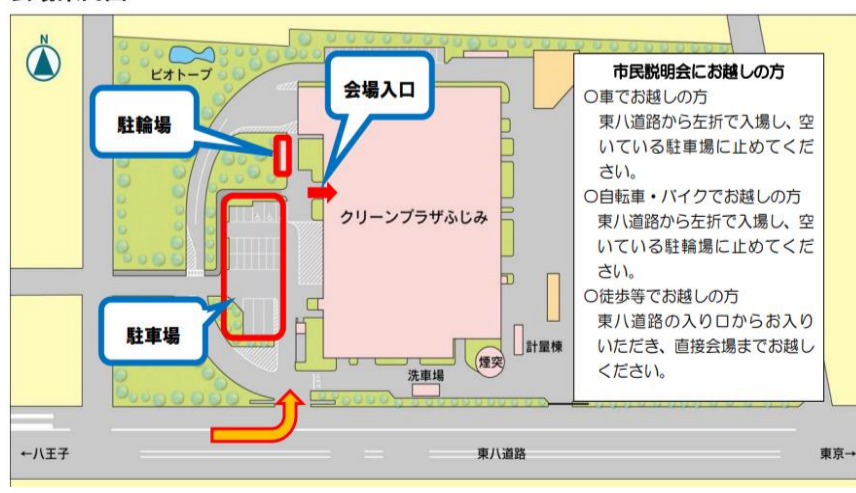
N

ビオトープ

駐輪場

会場入口

クリーンプラザふじみ

駐車場

煙突

計量棟

洗車場

市民説明会にお越しの方
○車でお越しの方
東八道路から左折で入場し、空いている駐車場に止めてください。
○自転車・バイクでお越しの方
東八道路から左折で入場し、空いている駐輪場に止めてください。
○徒歩等でお越しの方
東八道路の入り口からお入りいただき、直接会場までお越しください。

←八王子

東八道路

東京→